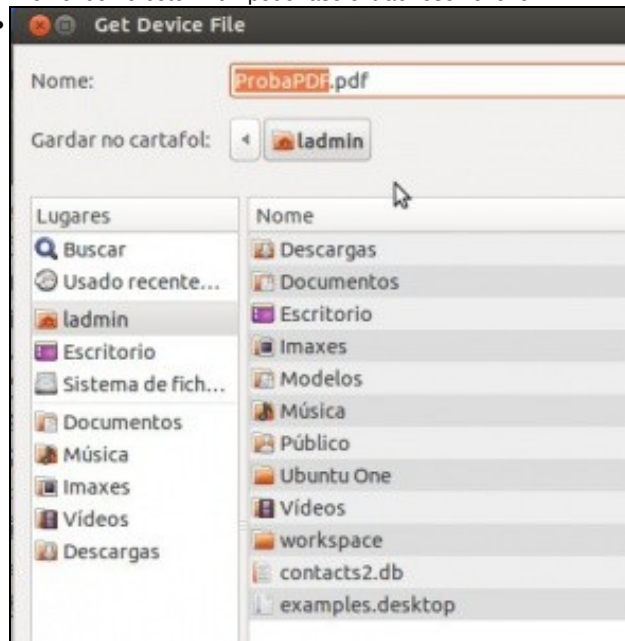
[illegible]

Get Device File

Nome: ProbaPDF.pdf

Gardar no cartafol: ladmin

Lugares
Buscar
Usado recente...
ladmin
Escritorio
Sistema de fich...
Documentos
Música
Imaxes
Vídeos
Descargas

Nome
Descargas
Documentos
Escritorio
Imaxes
Modelos
Música
Público
Ubuntu One
Vídeos
workspace
contacts2.db
examples.desktop